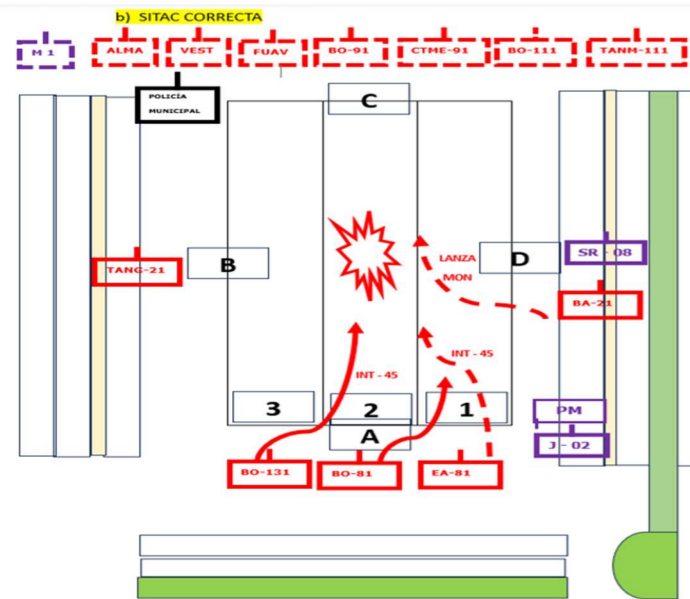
b) SITAC CORRECTA

M 1

ALMA

VEST

FUAV

BO-91

CTME-91

BO-111

TANM-111

POLICÍA MUNICIPAL

C

TANC-21

B

LANZA MON

D

SR - 08

BA-21

INT - 45

INT - 45

3

2

1

PM

A

J - 02

BO-131

BO-81

EA-81